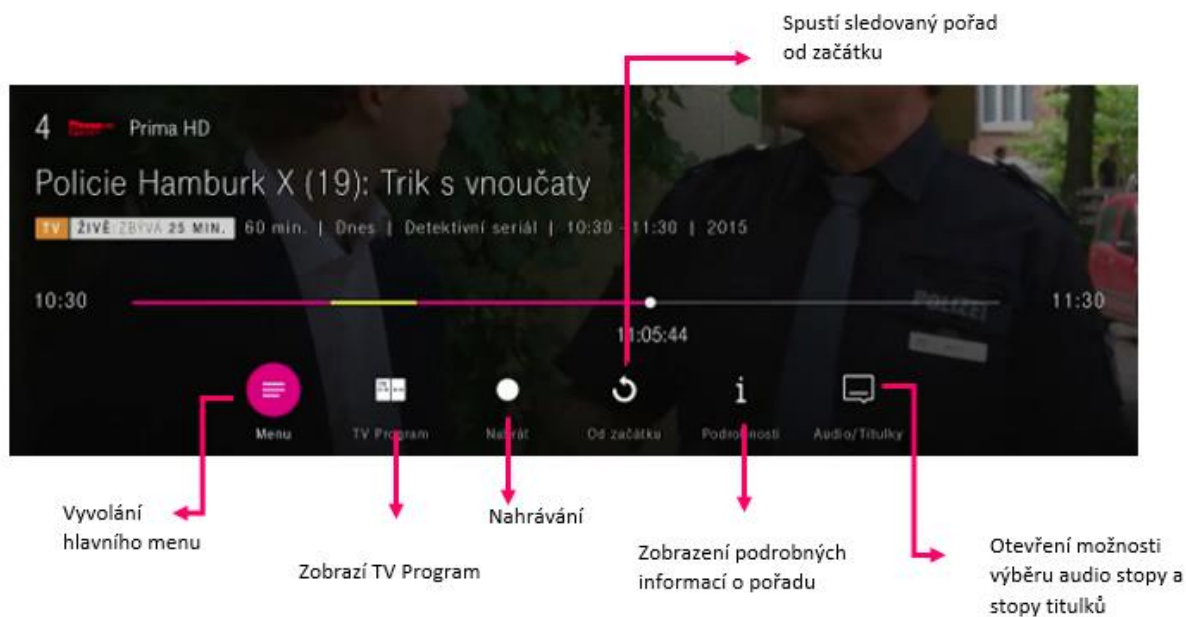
Spustí sledovaný pořad od začátku

4 Prima HD

Policie Hamburk X (19): Trik s vnoučaty

TV ŽIVĚ ZBÝVÁ 25 MIN. 60 min. | Dnes | Detektivní seriál | 10:30 - 11:30 | 2015

10:30

11:30

POLIZEI

11:05:44

Menu

TV Program

Nahrát

Od začátku

Podrobnosti

Audio/Titulky

Vyvolání hlavního menu

Zobrazí TV Program

Nahrávání

Zobrazení podrobných informací o pořadu

Otevření možnosti výběru audio stopy a stopy titulků